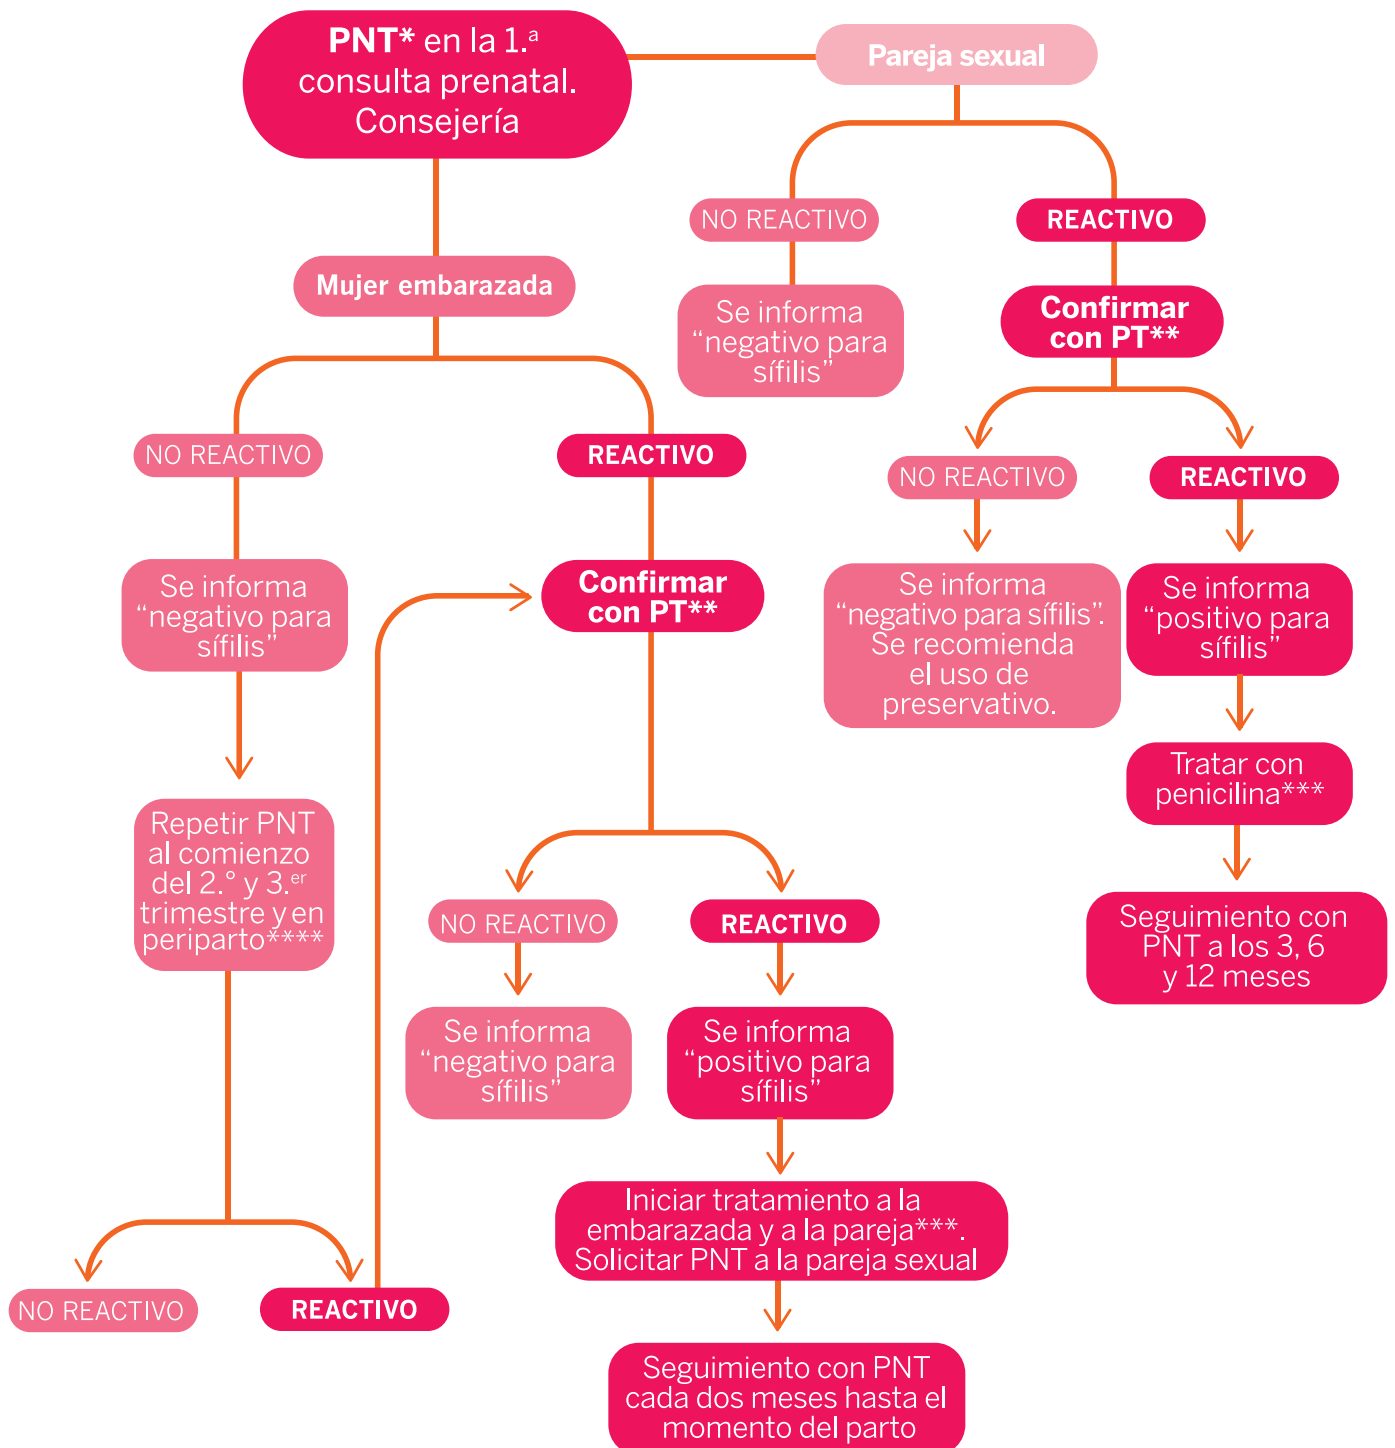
**PNT*** en la 1.ª consulta prenatal. Consejería

Pareja sexual

NO REACTIVO

Se informa “negativo para sífilis”

REACTIVO

Confirmar con PT**

NO REACTIVO

Se informa “negativo para sífilis”. Se recomienda el uso de preservativo.

REACTIVO

Se informa “positivo para sífilis”

Tratar con penicilina***

Seguimiento con PNT a los 3, 6 y 12 meses

Mujer embarazada

NO REACTIVO

Se informa “negativo para sífilis”

Repetir PNT al comienzo del 2.° y 3.er trimestre y en periparto****

NO REACTIVO

REACTIVO

REACTIVO

Confirmar con PT**

NO REACTIVO

Se informa “negativo para sífilis”

REACTIVO

Se informa “positivo para sífilis”

Iniciar tratamiento a la embarazada y a la pareja***. Solicitar PNT a la pareja sexual

Seguimiento con PNT cada dos meses hasta el momento del parto